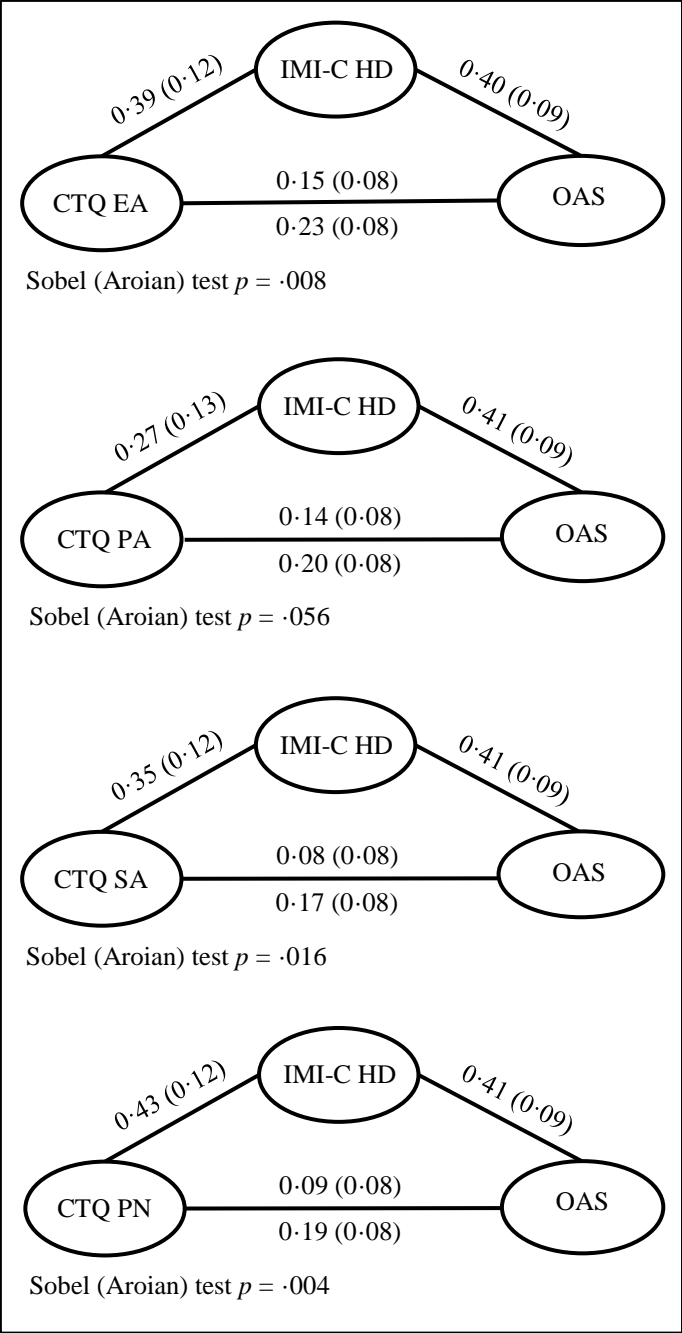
IMI-C HD

0·39 (0·12)

0·40 (0·09)

CTQ EA

0·15 (0·08)

0·23 (0·08)

OAS

Sobel (Aroian) test $p$ = ·008

IMI-C HD

0·27 (0·13)

0·41 (0·09)

CTQ PA

0·14 (0·08)

0·20 (0·08)

OAS

Sobel (Aroian) test $p$ = ·056

IMI-C HD

0·35 (0·12)

0·41 (0·09)

CTQ SA

0·08 (0·08)

0·17 (0·08)

OAS

Sobel (Aroian) test $p$ = ·016

IMI-C HD

0·43 (0·12)

0·41 (0·09)

CTQ PN

0·09 (0·08)

0·19 (0·08)

OAS

Sobel (Aroian) test $p$ = ·004